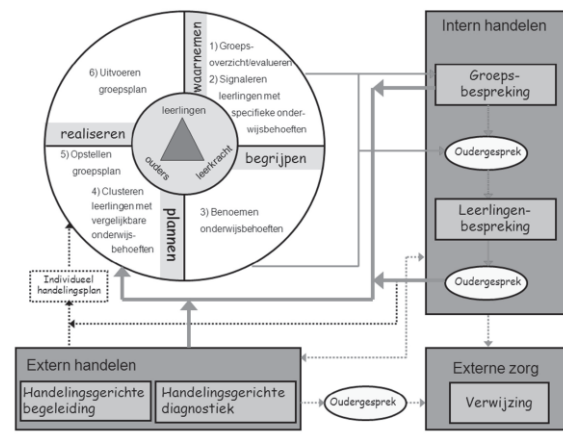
waarnemen

1) Groeps-overzicht/evalueren

2) Signaleren leerlingen met specifieke onderwijsbehoeften

6) Uitvoeren groepsplan

leerlingen

ouders

leerkracht

realiseren

begrijpen

5) Opstellen groepsplan

4) Clusteren leerlingen met vergelijkbare onderwijsbehoeften

plannen

3) Benoemen onderwijsbehoeften

Individueel handelingsplan

Intern handelen

Groeps-bespreking

Oudergesprek

Leerlingen-bespreking

Oudergesprek

Extern handelen

Handelingsgerichte begeleiding

Handelingsgerichte diagnostiek

Oudergesprek

Externe zorg

Verwijzing